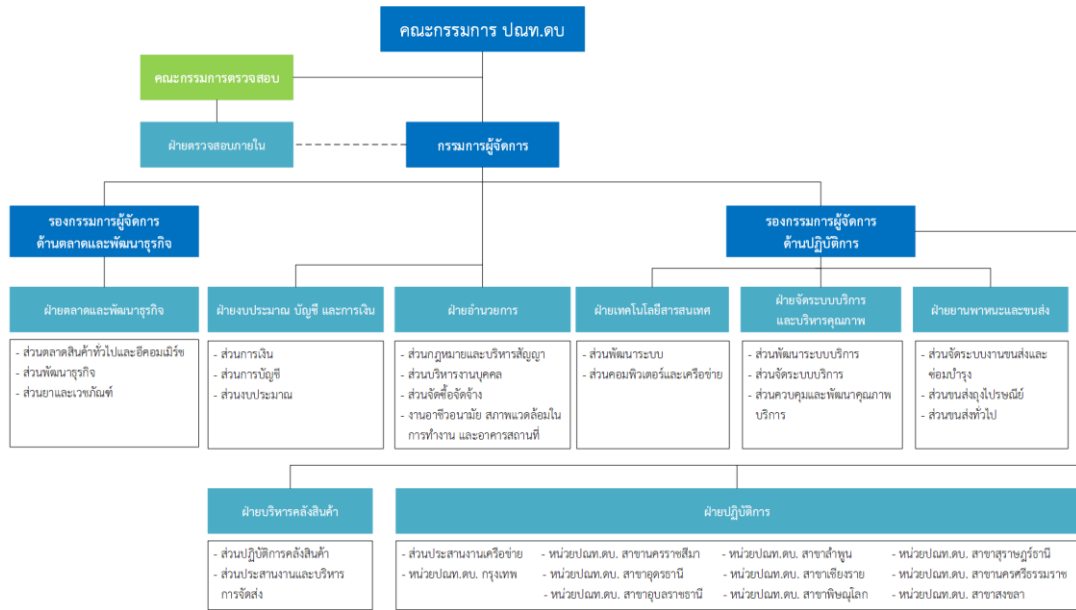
คณะกรรมการ ปณท.ดบ

คณะกรรมการตรวจสอบ

ฝ่ายตรวจสอบภายใน

กรรมการผู้จัดการ

รองกรรมการผู้จัดการ ด้านตลาดและพัฒนาธุรกิจ

รองกรรมการผู้จัดการ ด้านปฏิบัติการ

ฝ่ายตลาดและพัฒนาธุรกิจ

- ส่วนตลาดสินค้าทั่วไปและอีคอมเมิร์ซ
- ส่วนพัฒนาธุรกิจ
- ส่วนยาและเวชภัณฑ์

ฝ่ายงบประมาณ บัญชี และการเงิน

- ส่วนการเงิน
- ส่วนการบัญชี
- ส่วนงบประมาณ

ฝ่ายอำนวยการ

- ส่วนกฎหมายและบริหารสัญญา
- ส่วนบริหารงานบุคคล
- ส่วนจัดซื้อจัดจ้าง
- งานอาชีวอนามัย สภาพแวดล้อมในการทำงาน และอาคารสถานที่

ฝ่ายเทคโนโลยีสารสนเทศ

- ส่วนพัฒนาระบบ
- ส่วนคอมพิวเตอร์และเครือข่าย

ฝ่ายจัดระบบบริการ และบริหารคุณภาพ

- ส่วนพัฒนาระบบบริการ
- ส่วนจัดระบบบริการ
- ส่วนควบคุมและพัฒนาคุณภาพบริการ

ฝ่ายยานพาหนะและขนส่ง

- ส่วนจัดระบบงานขนส่งและซ่อมบำรุง
- ส่วนขนส่งถุงไปรษณีย์
- ส่วนขนส่งทั่วไป

ฝ่ายบริหารคลังสินค้า

- ส่วนปฏิบัติการคลังสินค้า
- ส่วนประสานงานและบริหารการจัดส่ง

ฝ่ายปฏิบัติการ

- ส่วนประสานงานเครือข่าย
- หน่วยปณท.ดบ. กรุงเทพ
- หน่วยปณท.ดบ. สาขานครราชสีมา
- หน่วยปณท.ดบ. สาขาอุดรธานี
- หน่วยปณท.ดบ. สาขาอุบลราชธานี
- หน่วยปณท.ดบ. สาขาลำพูน
- หน่วยปณท.ดบ. สาขาเชียงราย
- หน่วยปณท.ดบ. สาขาพิษณุโลก
- หน่วยปณท.ดบ. สาขาสุราษฎร์ธานี
- หน่วยปณท.ดบ. สาขานครศรีธรรมราช
- หน่วยปณท.ดบ. สาขาสงขลา